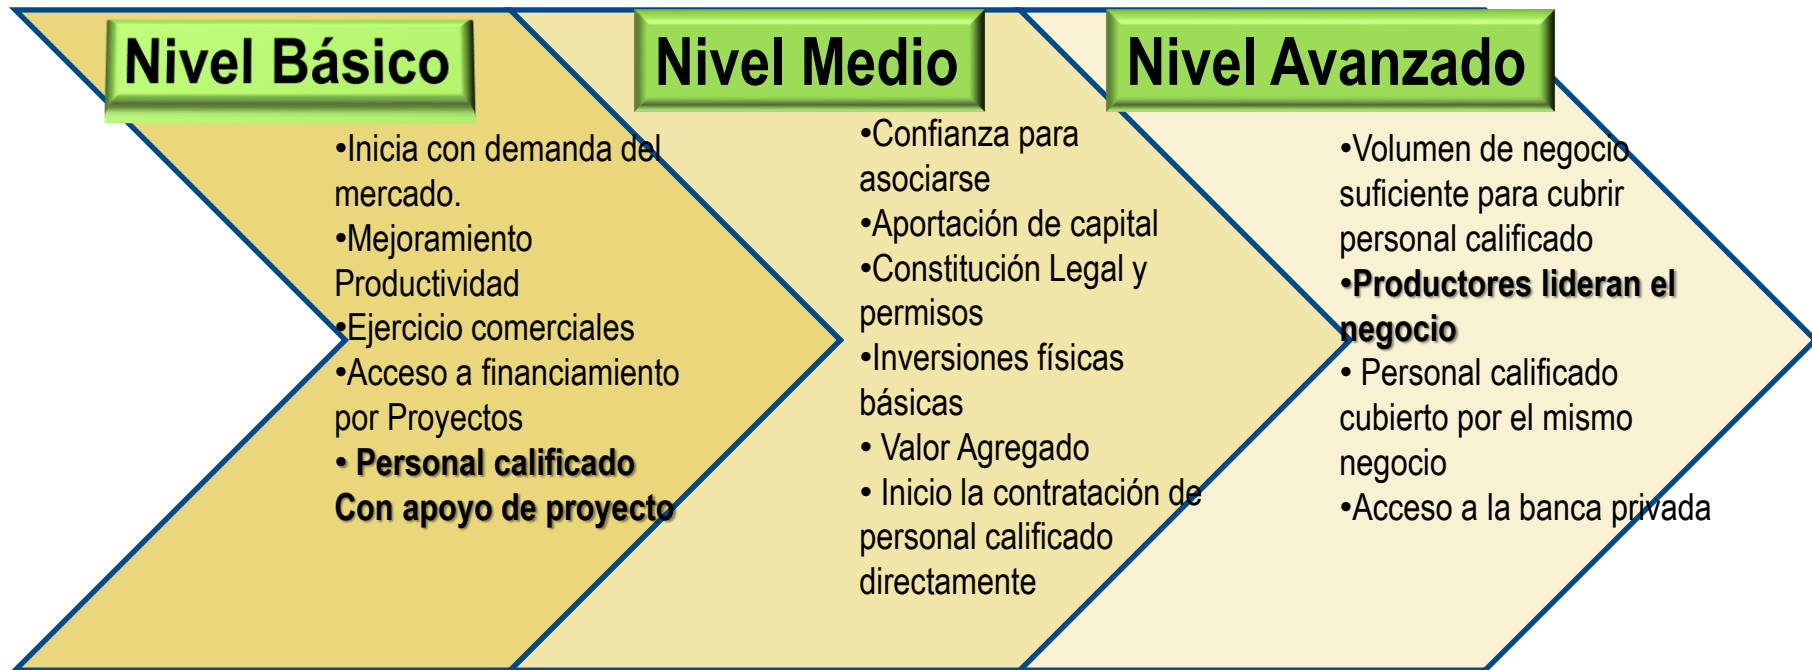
Nivel Básico

•Inicia con demanda del mercado.
•Mejoramiento Productividad
•Ejercicio comerciales
•Acceso a financiamiento por Proyectos
• Personal calificado Con apoyo de proyecto

Nivel Medio

•Confianza para asociarse
•Aportación de capital
•Constitución Legal y permisos
•Inversiones físicas básicas
• Valor Agregado
• Inicio la contratación de personal calificado directamente

Nivel Avanzado

•Volumen de negocio suficiente para cubrir personal calificado
•Productores lideran el negocio
• Personal calificado cubierto por el mismo negocio
•Acceso a la banca privada